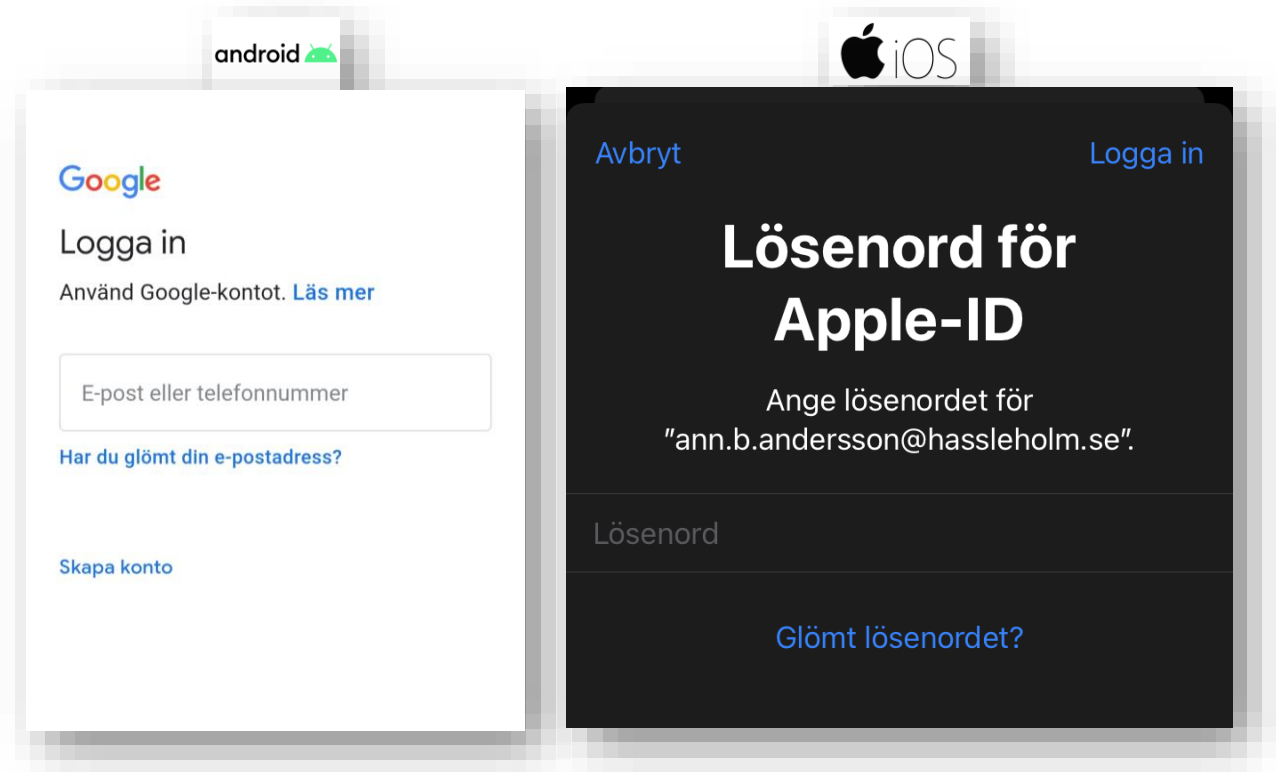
android

Google

Logga in

Använd Google-kontot. Läs mer

E-post eller telefonnummer

Har du glömt din e-postadress?

Skapa konto

iOS

Avbryt

Logga in

Lösenord för Apple-ID

Ange lösenordet för "ann.b.andersson@hassleholm.se".

Lösenord

Glömt lösenordet?